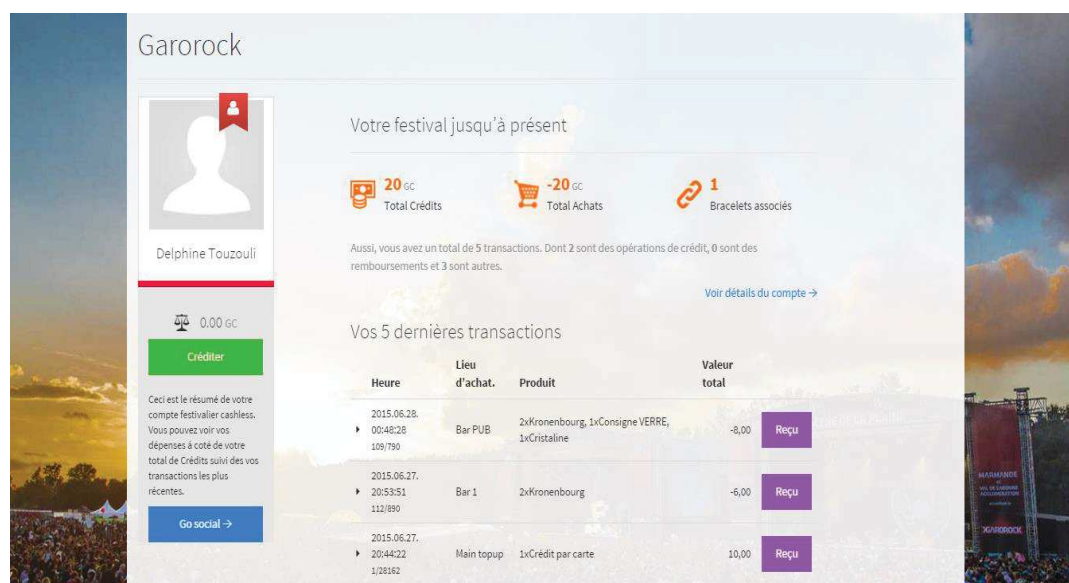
Garorock

Delphine Touzouli

0.00 GC

Créditer

Ceci est le résumé de votre compte festivalier cashless. Vous pouvez voir vos dépenses à coté de votre total de Crédits suivi des vos transactions les plus récentes.

Go social →

Votre festival jusqu'à présent

20 GC
Total Crédits

-20 GC
Total Achats

1
Bracelets associés

Aussi, vous avez un total de 5 transactions. Dont 2 sont des opérations de crédit, 0 sont des remboursements et 3 sont autres.

Voir détails du compte →

Vos 5 dernières transactions

| Heure | Lieu d'achat. | Produit | Valeur total | |
|---|---|---|---|---|
| 2015.06.28. 00:48:28 109/790 | Bar PUB | 2xKronenbourg, 1xConsigne VERRE, 1xCristaline | -8,00 | Reçu |
| 2015.06.27. 20:53:51 112/890 | Bar 1 | 2xKronenbourg | -6,00 | Reçu |
| 2015.06.27. 20:44:22 1/28162 | Main topup | 1xCrédit par carte | 10,00 | Reçu |

MARMANDE
GAROROCK